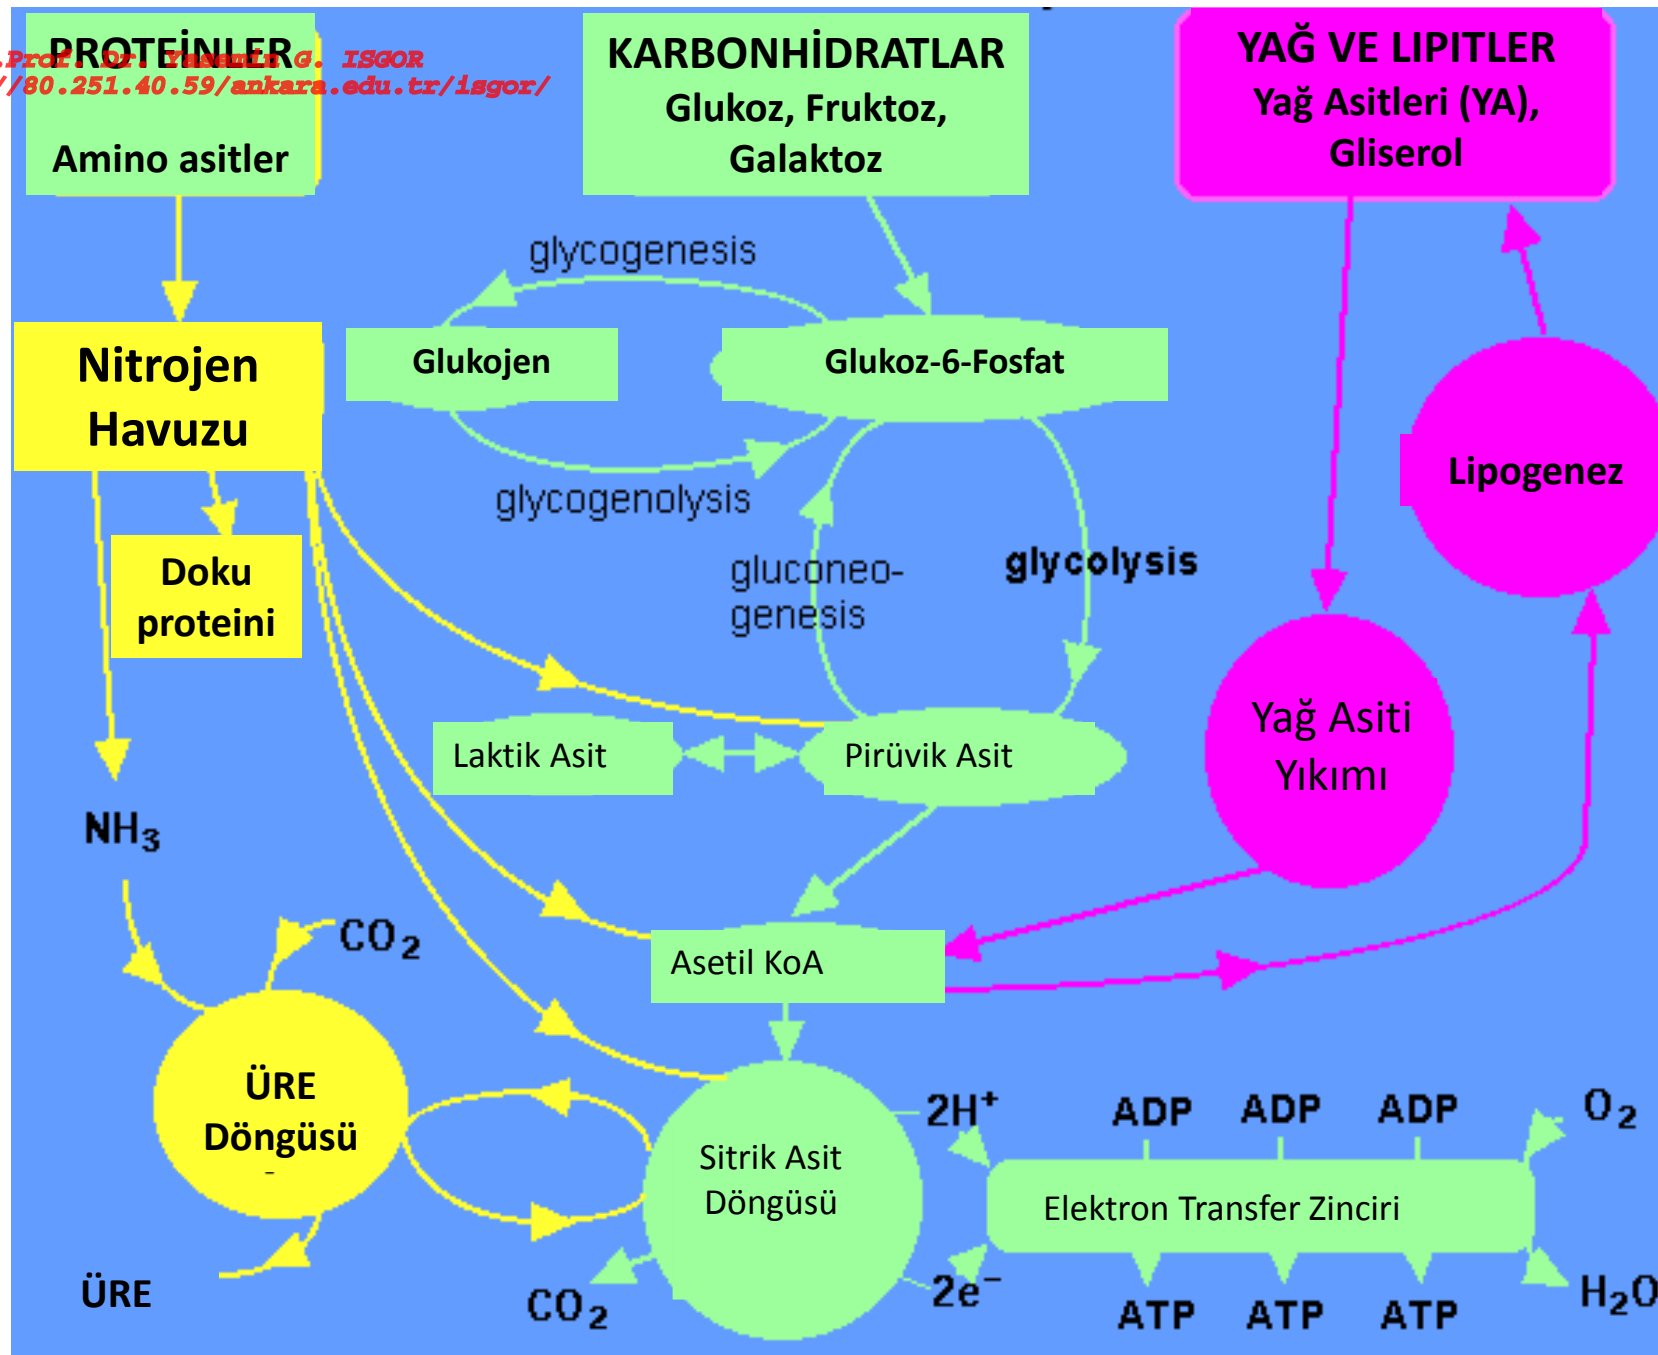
PROTEİNLER
.Prof. Dr. Yasemin G. ISGOR
//80.251.40.59/ankara.edu.tr/isgor/

Amino asitler

KARBONHİDRATLAR
Glukoz, Fruktoz, Galaktoz

YAĞ VE LIPITLER
Yağ Asitleri (YA), Gliserol

glycogenesis

Nitrojen Havuzu

Glukojen

Glukoz-6-Fosfat

glycogenolysis

Lipogenez

Doku proteini

gluconeo-genesis

glycolysis

Yağ Asiti Yıkımı

Laktik Asit

Pirüvik Asit

$NH_3$

$CO_2$

Asetil KoA

ÜRE Döngüsü

Sitrik Asit Döngüsü

$2H^+$

ADP ADP ADP

$O_2$

Elektron Transfer Zinciri

ÜRE

$CO_2$

$2e^-$

ATP ATP ATP

$H_2O$